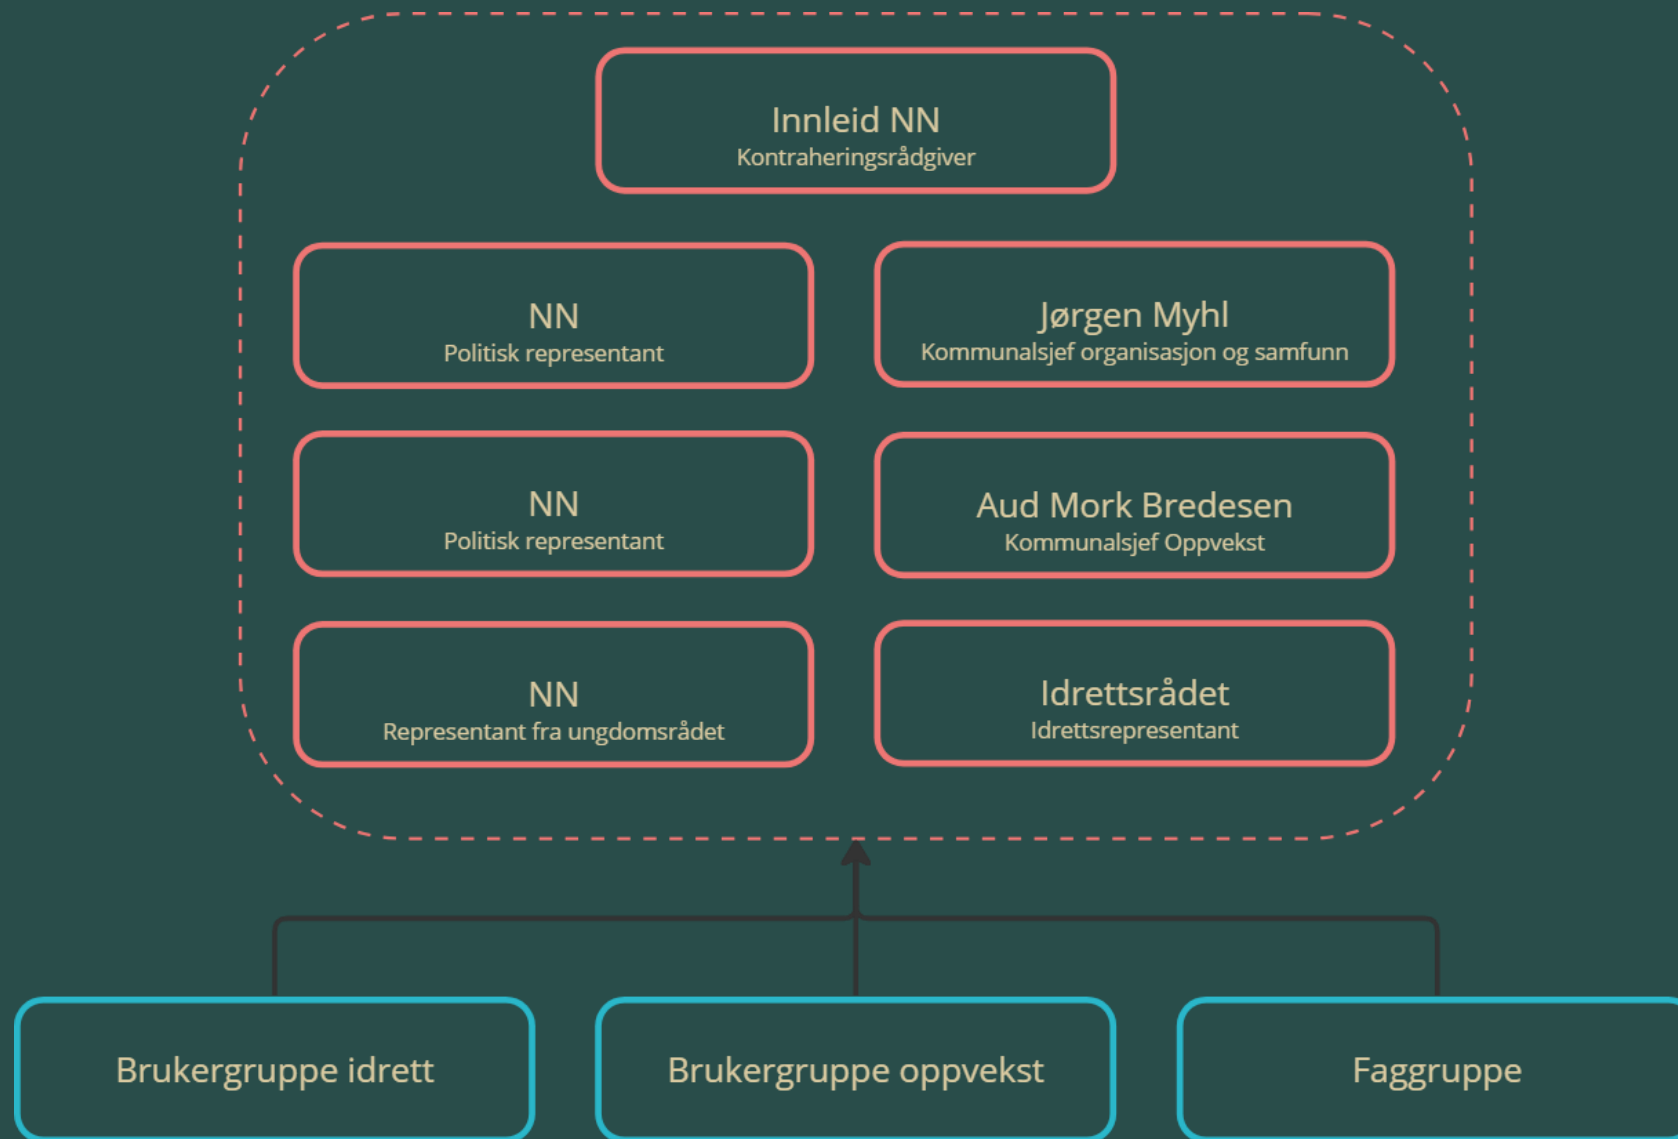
Innleid NN
Kontraheringsrådgiver

NN
Politisk representant

Jørgen Myhl
Kommunalsjef organisasjon og samfunn

NN
Politisk representant

Aud Mork Bredesen
Kommunalsjef Oppvekst

NN
Representant fra ungdomsrådet

Idrettsrådet
Idrettsrepresentant

Brukergruppe idrett

Brukergruppe oppvekst

Faggruppe